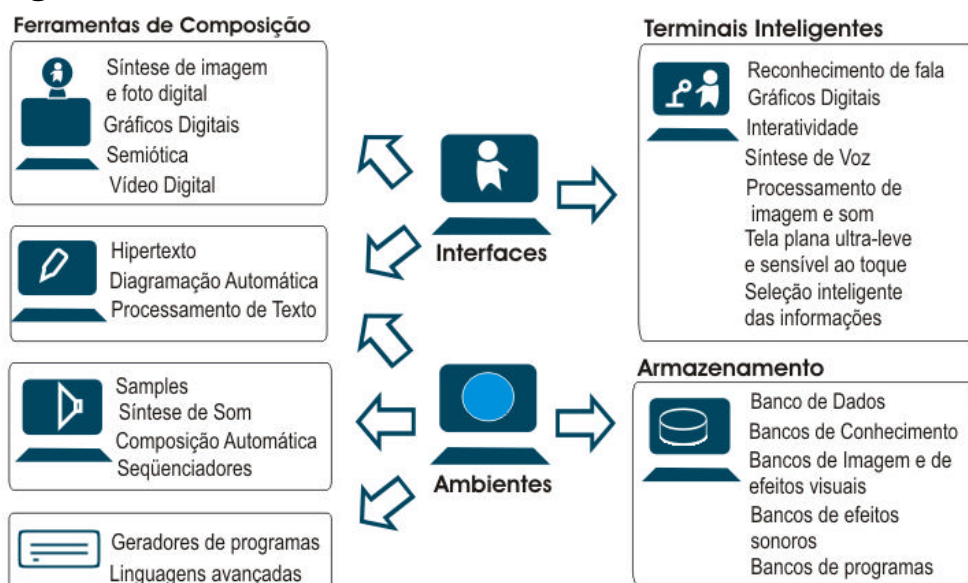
Ferramentas de Composição

Síntese de imagem e foto digital
Gráficos Digitais
Semiótica
Vídeo Digital

Hipertexto
Diagramação Automática
Processamento de Texto

Samples
Síntese de Som
Composição Automática
Seqüenciadores

Geradores de programas
Linguagens avançadas

Interfaces

Ambientes

Terminais Inteligentes

Reconhecimento de fala
Gráficos Digitais
Interatividade
Síntese de Voz
Processamento de imagem e som
Tela plana ultra-leve e sensível ao toque
Seleção inteligente das informações

Armazenamento

Banco de Dados
Bancos de Conhecimento
Bancos de Imagem e de efeitos visuais
Bancos de efeitos sonoros
Bancos de programas